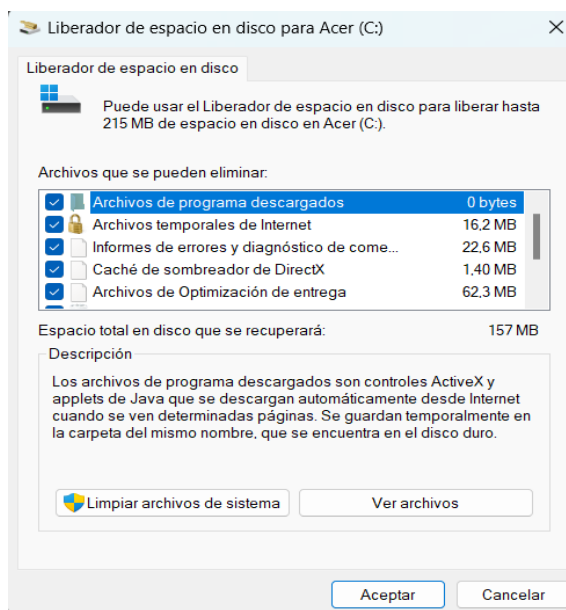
Liberador de espacio en disco para Acer (C:)

Liberador de espacio en disco

Puede usar el Liberador de espacio en disco para liberar hasta 215 MB de espacio en disco en Acer (C:).

Archivos que se pueden eliminar:

| | |
|---|---|
| Archivos de programa descargados | 0 bytes |
| Archivos temporales de Internet | 16,2 MB |
| Informes de errores y diagnóstico de come... | 22,6 MB |
| Caché de sombreador de DirectX | 1,40 MB |
| Archivos de Optimización de entrega | 62,3 MB |

Espacio total en disco que se recuperará: 157 MB

Descripción

Los archivos de programa descargados son controles ActiveX y applets de Java que se descargan automáticamente desde Internet cuando se ven determinadas páginas. Se guardan temporalmente en la carpeta del mismo nombre, que se encuentra en el disco duro.

Limpiar archivos de sistema

Ver archivos

Aceptar

Cancelar